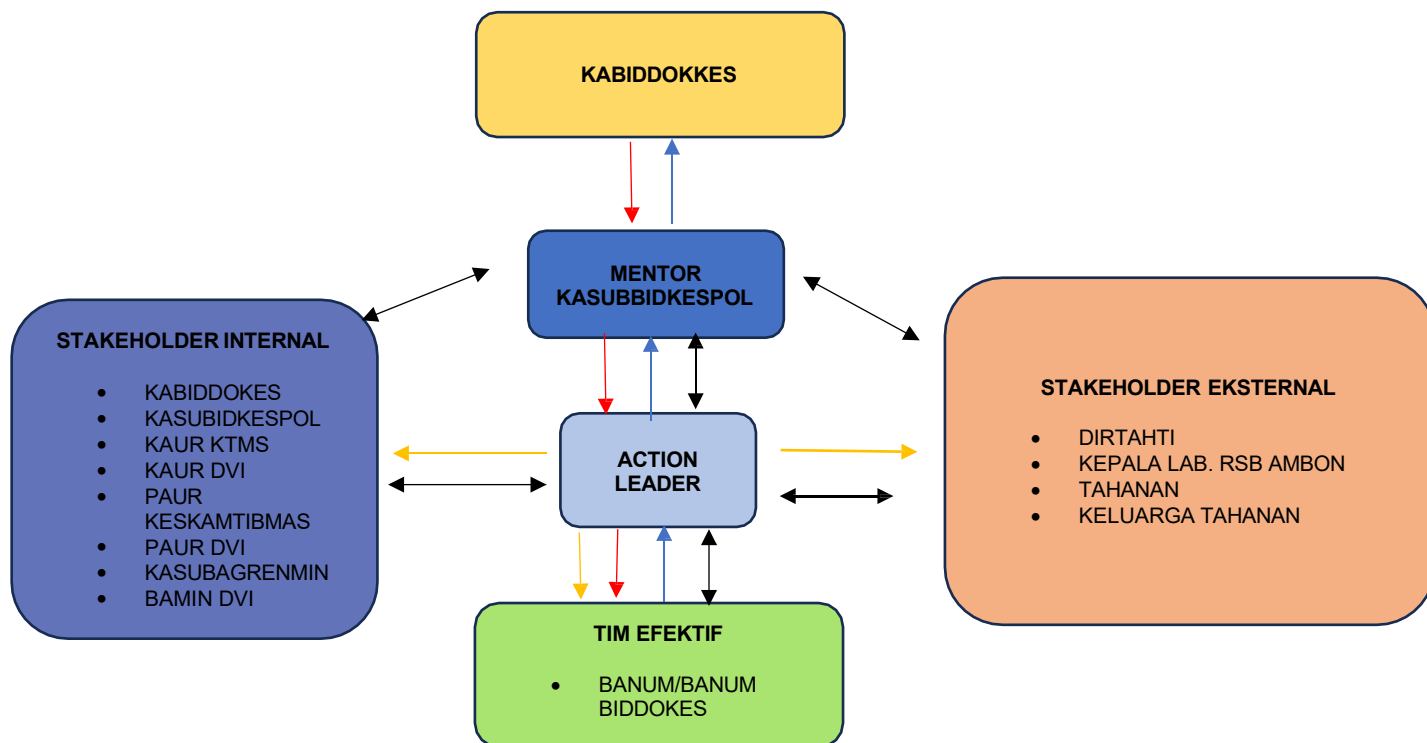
KABIDDOKKES

MENTOR
KASUBBIDKESPOL

STAKEHOLDER INTERNAL

- KABIDDOKES
- KASUBIDKESPOL
- KAUR KTMS
- KAUR DVI
- PAUR KESKAMTIBMAS
- PAUR DVI
- KASUBAGRENMIN
- BAMIN DVI

ACTION
LEADER

STAKEHOLDER EKSTERNAL

- DIRTAHTI
- KEPALA LAB. RSB AMBON
- TAHANAN
- KELUARGA TAHANAN

TIM EFEKTIF

- BANUM/BANUM BIDDOKES